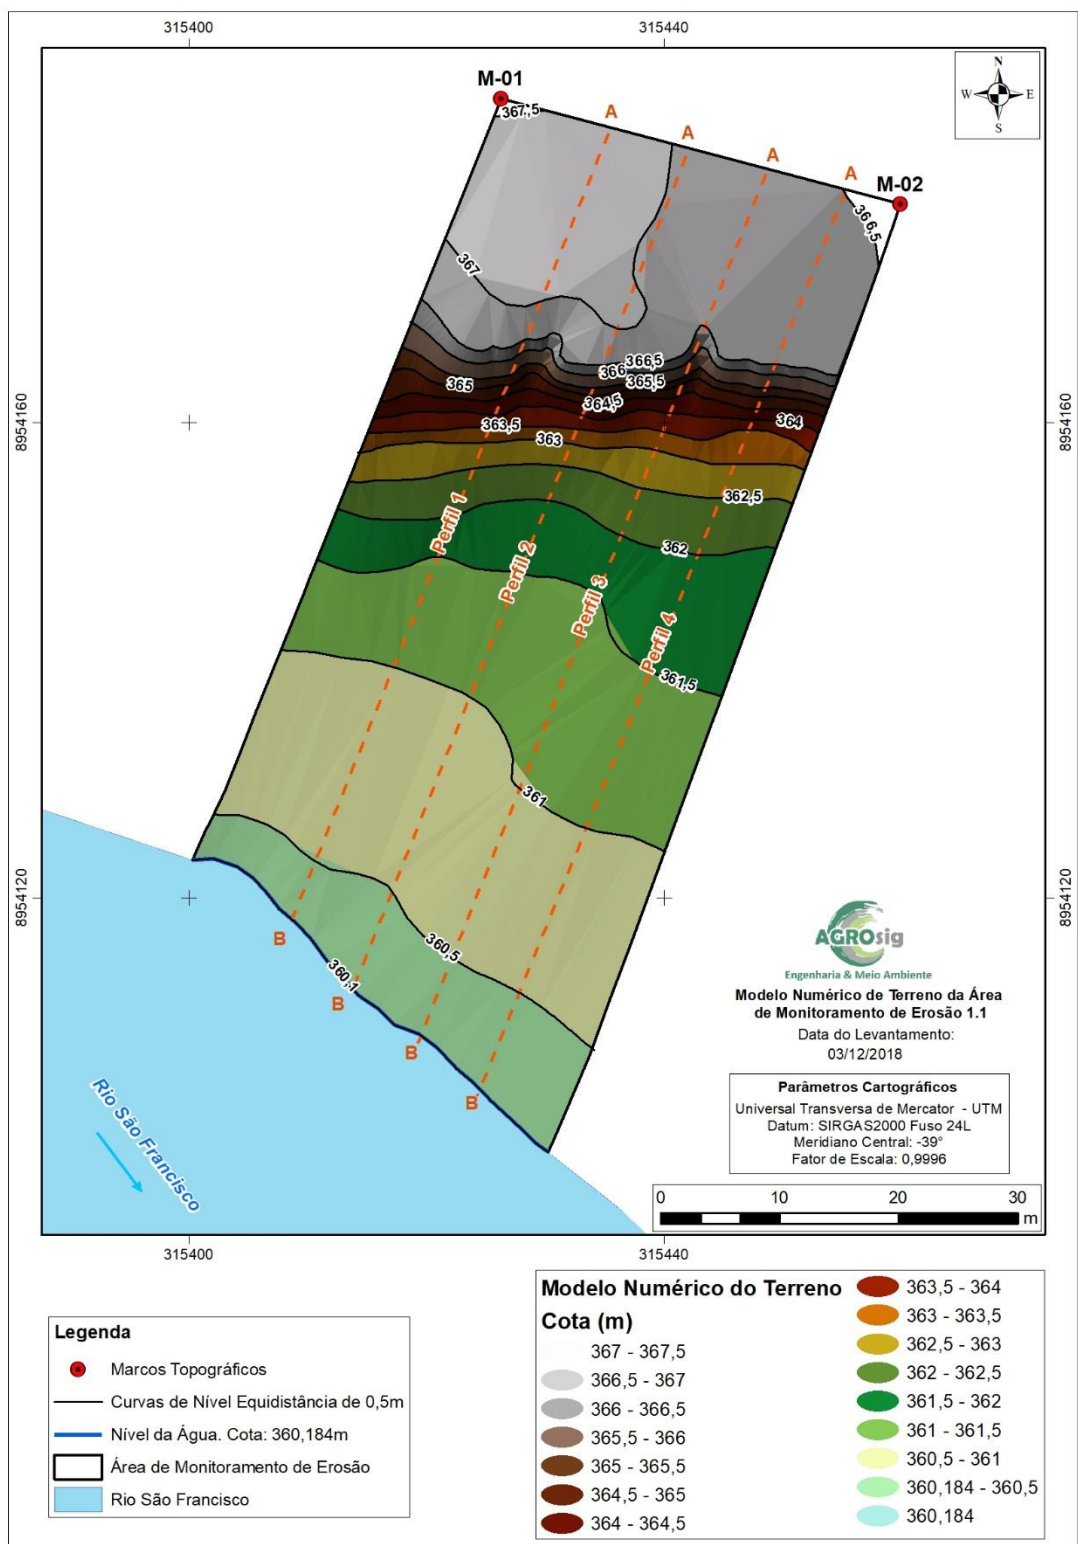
315400 315440

M-01
367,5
A A A A
M-02
366,5
N
W E
S
367
366,5
366
365,5
365
364,5
363,5
363
364
362,5
362
361,5
361
360,5
360,1
Perfil 1
Perfil 2
Perfil 3
Perfil 4
B B B B

8954160 8954160
8954120 8954120

AGROsig
Engenharia & Meio Ambiente
Modelo Numérico de Terreno da Área de Monitoramento de Erosão 1.1
Data do Levantamento:
03/12/2018

Parâmetros Cartográficos
Universal Transversa de Mercator - UTM
Datum: SIRGAS2000 Fuso 24L
Meridiano Central: -39°
Fator de Escala: 0,9996

0 10 20 30 m

Rio São Francisco

315400 315440

Legenda
Marcos Topográficos
Curvas de Nível Equidistância de 0,5m
Nível da Água. Cota: 360,184m
Área de Monitoramento de Erosão
Rio São Francisco

Modelo Numérico do Terreno
Cota (m)
367 - 367,5
366,5 - 367
366 - 366,5
365,5 - 366
365 - 365,5
364,5 - 365
364 - 364,5
363,5 - 364
363 - 363,5
362,5 - 363
362 - 362,5
361,5 - 362
361 - 361,5
360,5 - 361
360,184 - 360,5
360,184